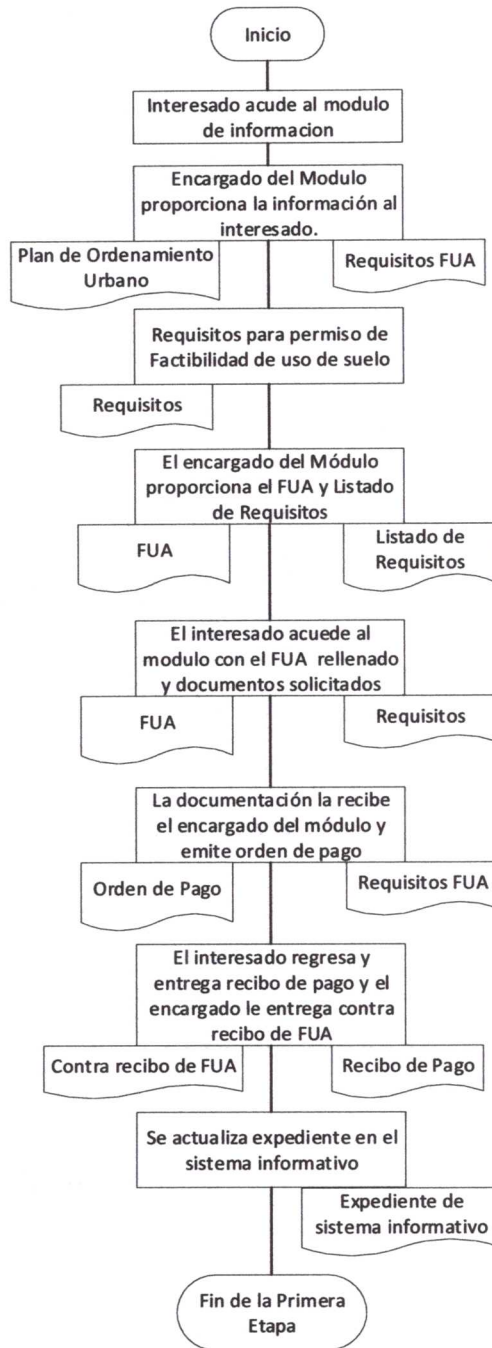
Inicio

Interesado acude al modulo de informacion

Encargado del Modulo proporciona la información al interesado.

Plan de Ordenamiento Urbano

Requisitos FUA

Requisitos para permiso de Factibilidad de uso de suelo

Requisitos

El encargado del Módulo proporciona el FUA y Listado de Requisitos

FUA

Listado de Requisitos

El interesado acuede al modulo con el FUA rellenado y documentos solicitados

FUA

Requisitos

La documentación la recibe el encargado del módulo y emite orden de pago

Orden de Pago

Requisitos FUA

El interesado regresa y entrega recibo de pago y el encargado le entrega contra recibo de FUA

Contra recibo de FUA

Recibo de Pago

Se actualiza expediente en el sistema informativo

Expediente de sistema informativo

Fin de la Primera Etapa